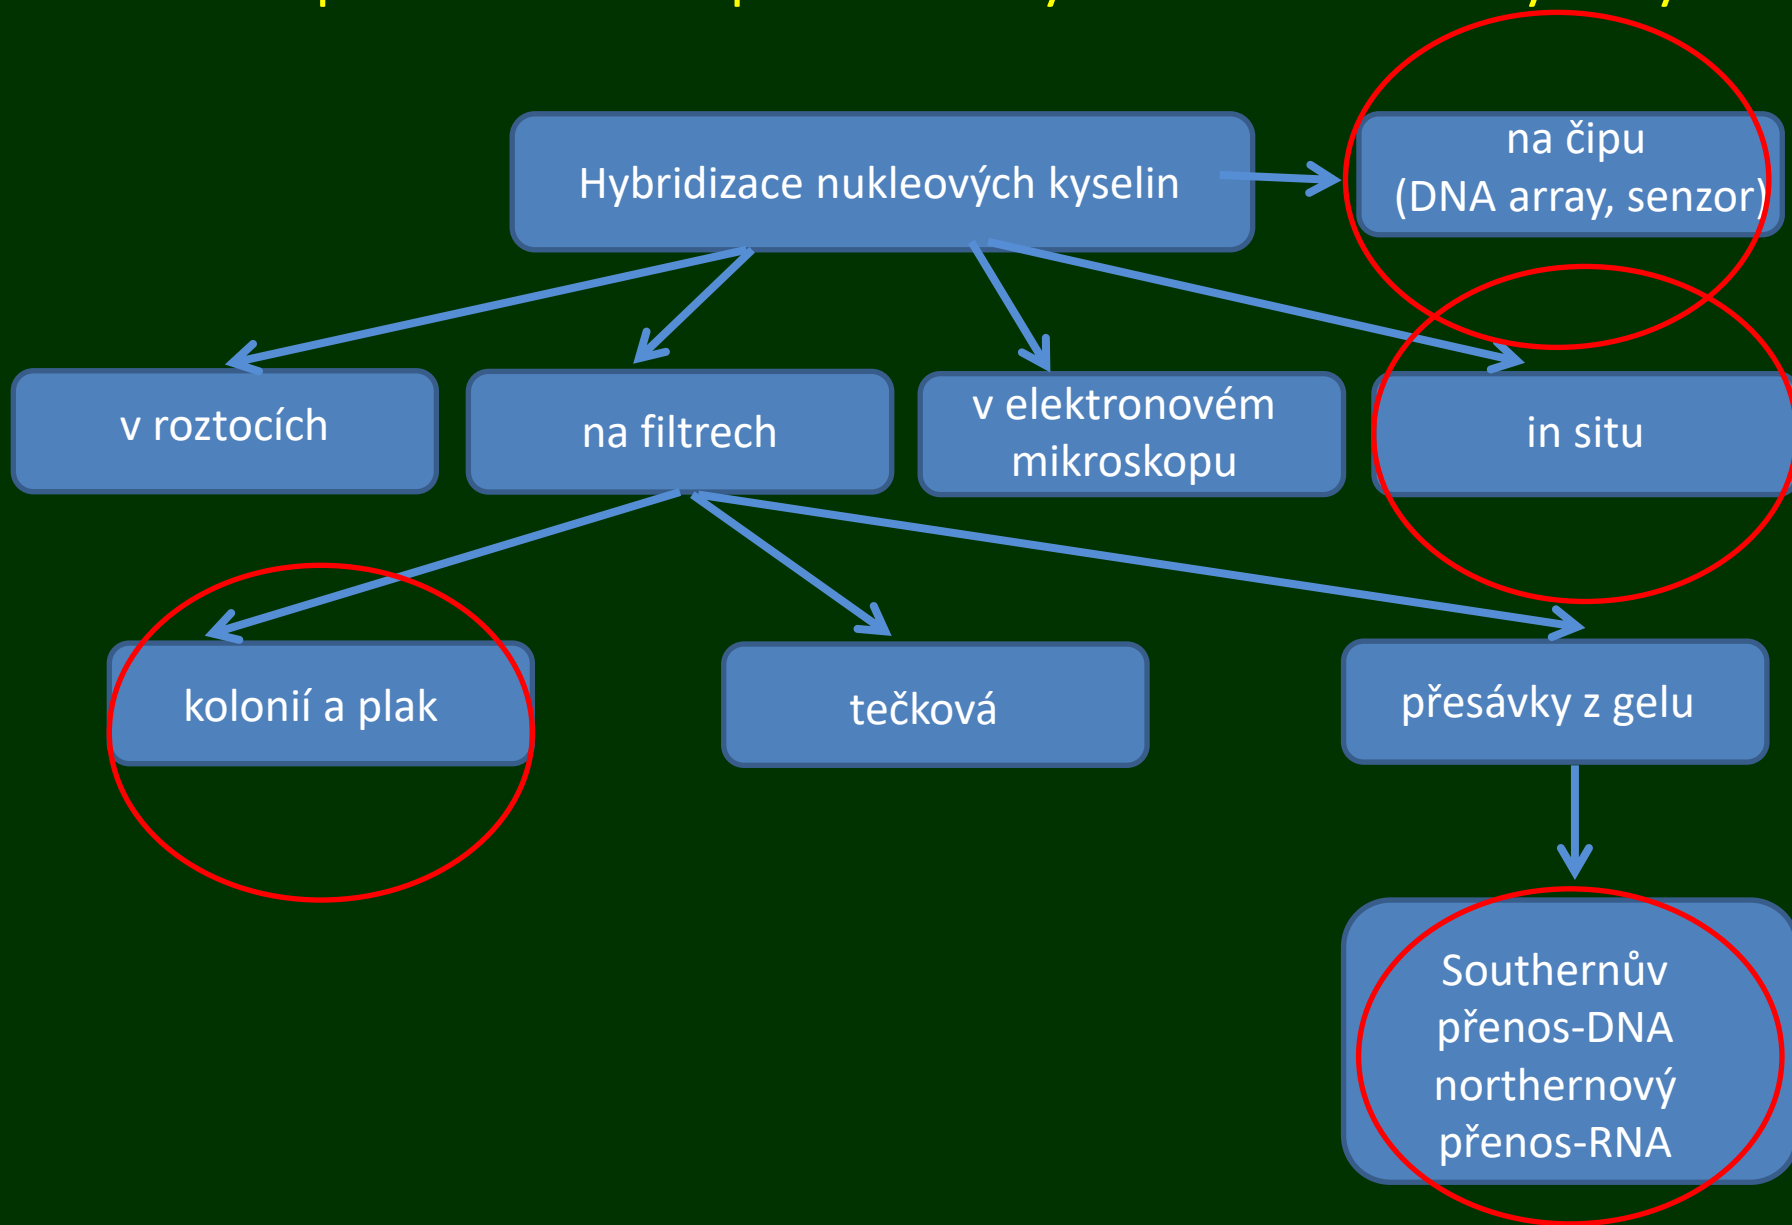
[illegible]

Hybridizace nukleových kyselin

na čipu
(DNA array, senzor)

v roztocích

na filtrech

v elektronovém mikroskopu

in situ

kolonií a plak

tečková

přesávky z gelu

Southernův přenos-DNA northernový přenos-RNA